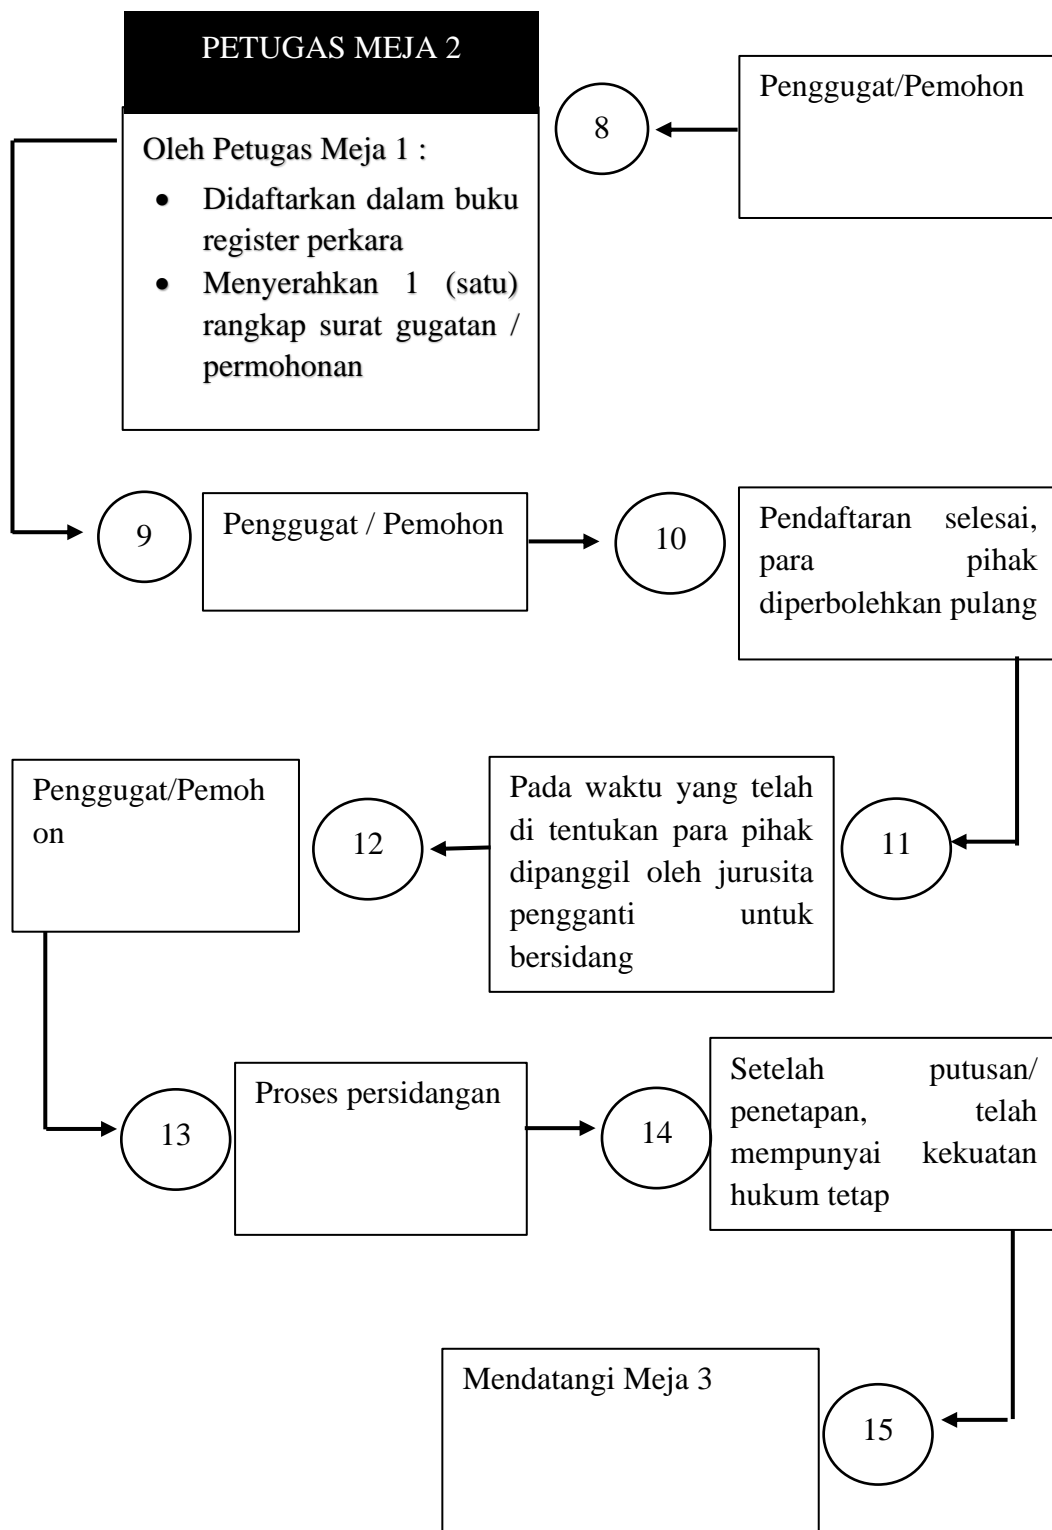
PETUGAS MEJA 2

Oleh Petugas Meja 1 :

- Didaftarkan dalam buku register perkara
- Menyerahkan 1 (satu) rangkap surat gugatan / permohonan

8

Penggugat/Pemohon

9

Penggugat / Pemohon

10

Pendaftaran selesai, para pihak diperbolehkan pulang

Penggugat/Pemoh on

12

Pada waktu yang telah di tentukan para pihak dipanggil oleh jurusita pengganti untuk bersidang

11

13

Proses persidangan

14

Setelah putusan/ penetapan, telah mempunyai kekuatan hukum tetap

Mendatangi Meja 3

15